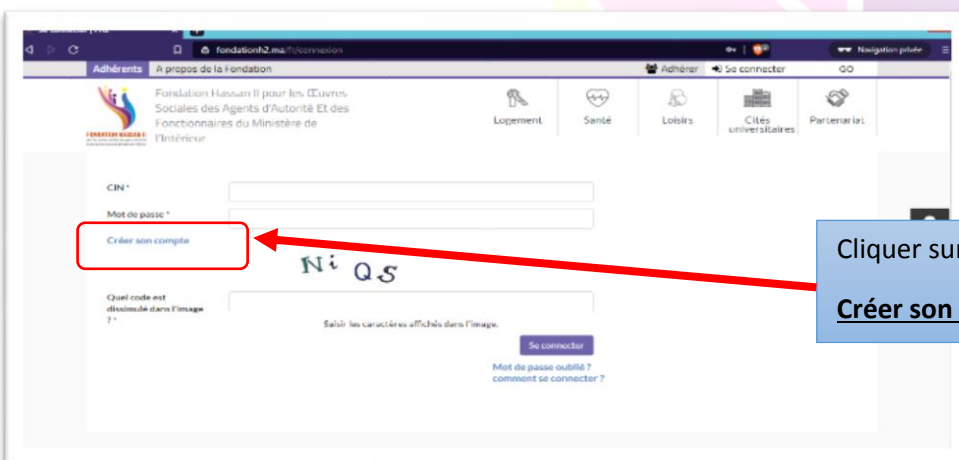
fondationh2.ma/fr/connexion
Navigation privée
Adhérents A propos de la Fondation
Adhérer Se connecter GO
Fondation Hassan II pour les Œuvres Sociales des Agents d'Autorité Et des Fonctionnaires du Ministère de l'Intérieur
Logement Santé Loisirs Cités universitaires Partenariat
CIN *
Mot de passe *
Créer son compte
Ni QS
Quel code est dissimulé dans l'image ? *
Saisir les caractères affichés dans l'image.
Se connecter
Mot de passe oublié ?
comment se connecter ?
Cliquer sur
Créer son